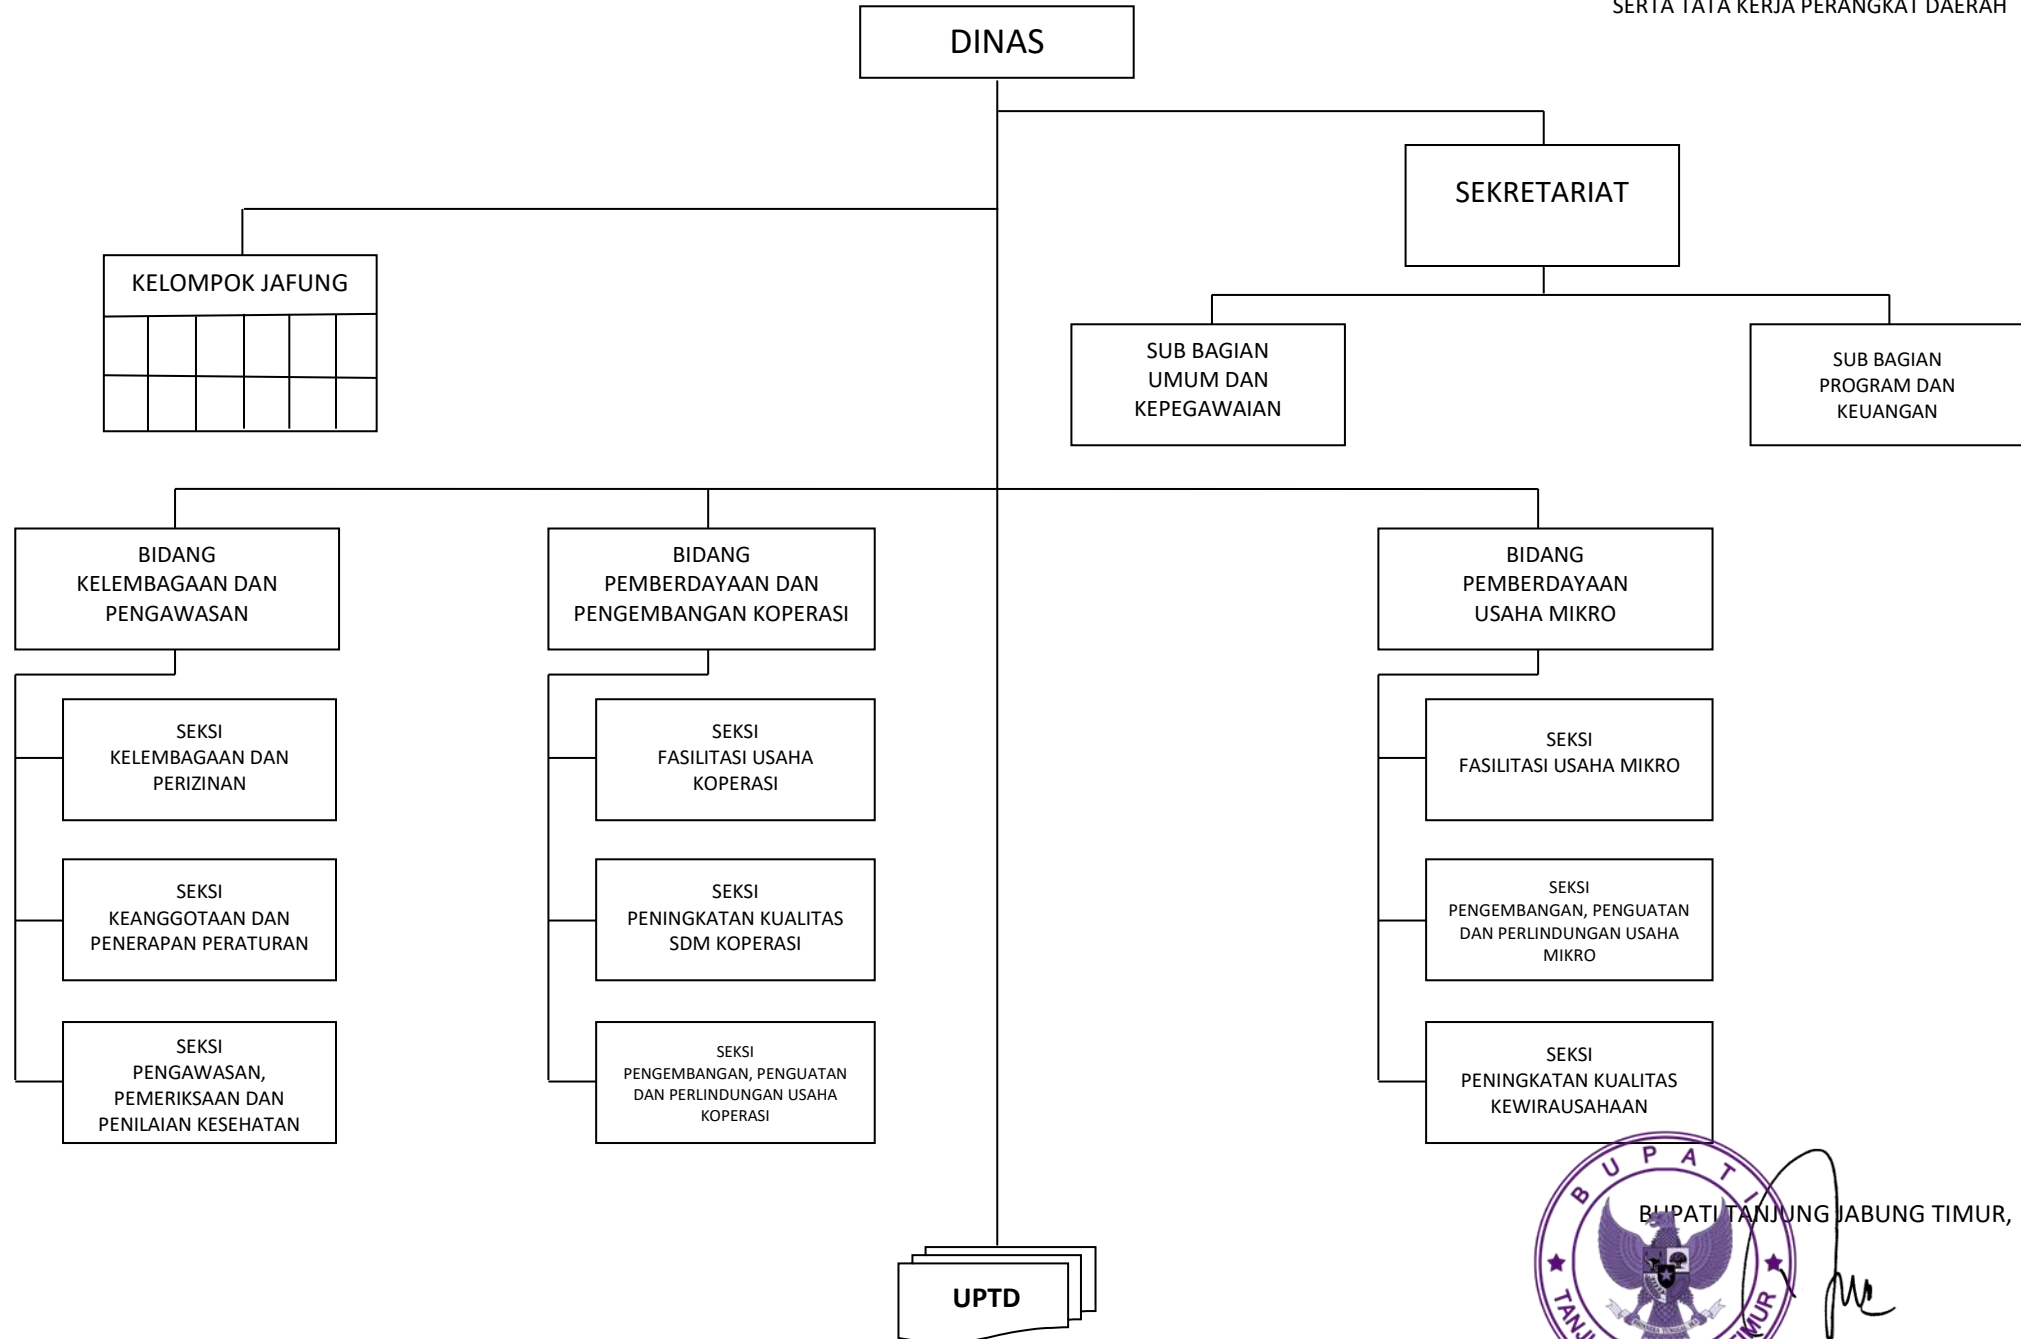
SERTA TATA KERJA PERANGKAT DAERAH

DINAS

SEKRETARIAT

KELOMPOK JAFUNG

SUB BAGIAN UMUM DAN KEPEGAWAIAN

SUB BAGIAN PROGRAM DAN KEUANGAN

BIDANG KELEMBAGAAN DAN PENGAWASAN

BIDANG PEMBERDAYAAN DAN PENGEMBANGAN KOPERASI

BIDANG PEMBERDAYAAN USAHA MIKRO

SEKSI KELEMBAGAAN DAN PERIZINAN

SEKSI KEANGGOTAAN DAN PENERAPAN PERATURAN

SEKSI PENGAWASAN, PEMERIKSAAN DAN PENILAIAN KESEHATAN

SEKSI FASILITASI USAHA KOPERASI

SEKSI PENINGKATAN KUALITAS SDM KOPERASI

SEKSI PENGEMBANGAN, PENGUATAN DAN PERLINDUNGAN USAHA KOPERASI

SEKSI FASILITASI USAHA MIKRO

SEKSI PENGEMBANGAN, PENGUATAN DAN PERLINDUNGAN USAHA MIKRO

SEKSI PENINGKATAN KUALITAS KEWIRAUSAHAAN

UPTD

BUPATI TANJUNG JABUNG TIMUR,

BUPATI
TANJ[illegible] TIMUR